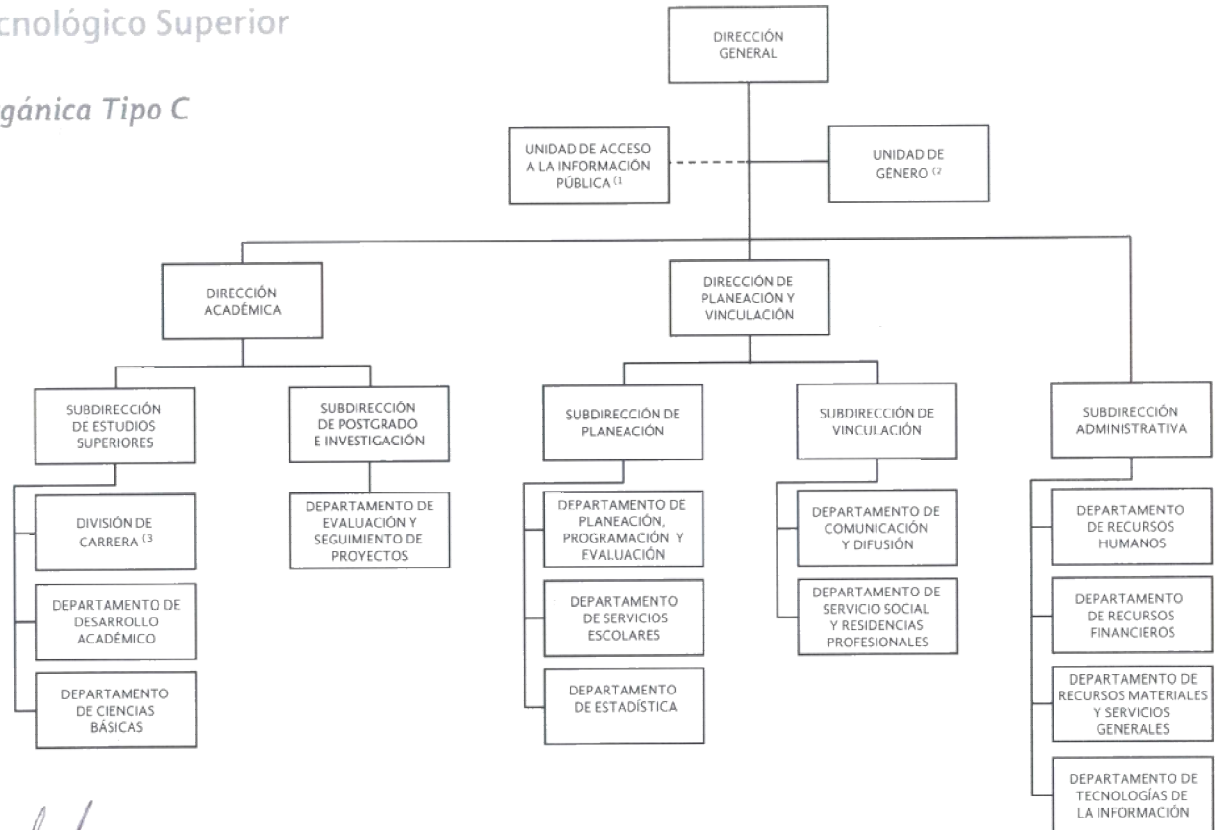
cnológico Superior

gánica Tipo C

DIRECCIÓN GENERAL

UNIDAD DE ACCESO A LA INFORMACIÓN PÚBLICA (1

UNIDAD DE GÉNERO (2

DIRECCIÓN ACADÉMICA

DIRECCIÓN DE PLANEACIÓN Y VINCULACIÓN

SUBDIRECCIÓN DE ESTUDIOS SUPERIORES

DIVISIÓN DE CARRERA (3

DEPARTAMENTO DE DESARROLLO ACADÉMICO

DEPARTAMENTO DE CIENCIAS BÁSICAS

SUBDIRECCIÓN DE POSTGRADO E INVESTIGACIÓN

DEPARTAMENTO DE EVALUACIÓN Y SEGUIMIENTO DE PROYECTOS

SUBDIRECCIÓN DE PLANEACIÓN

DEPARTAMENTO DE PLANEACIÓN, PROGRAMACIÓN Y EVALUACIÓN

DEPARTAMENTO DE SERVICIOS ESCOLARES

DEPARTAMENTO DE ESTADÍSTICA

SUBDIRECCIÓN DE VINCULACIÓN

DEPARTAMENTO DE COMUNICACIÓN Y DIFUSIÓN

DEPARTAMENTO DE SERVICIO SOCIAL Y RESIDENCIAS PROFESIONALES

SUBDIRECCIÓN ADMINISTRATIVA

DEPARTAMENTO DE RECURSOS HUMANOS

DEPARTAMENTO DE RECURSOS FINANCIEROS

DEPARTAMENTO DE RECURSOS MATERIALES Y SERVICIOS GENERALES

DEPARTAMENTO DE TECNOLOGÍAS DE LA INFORMACIÓN